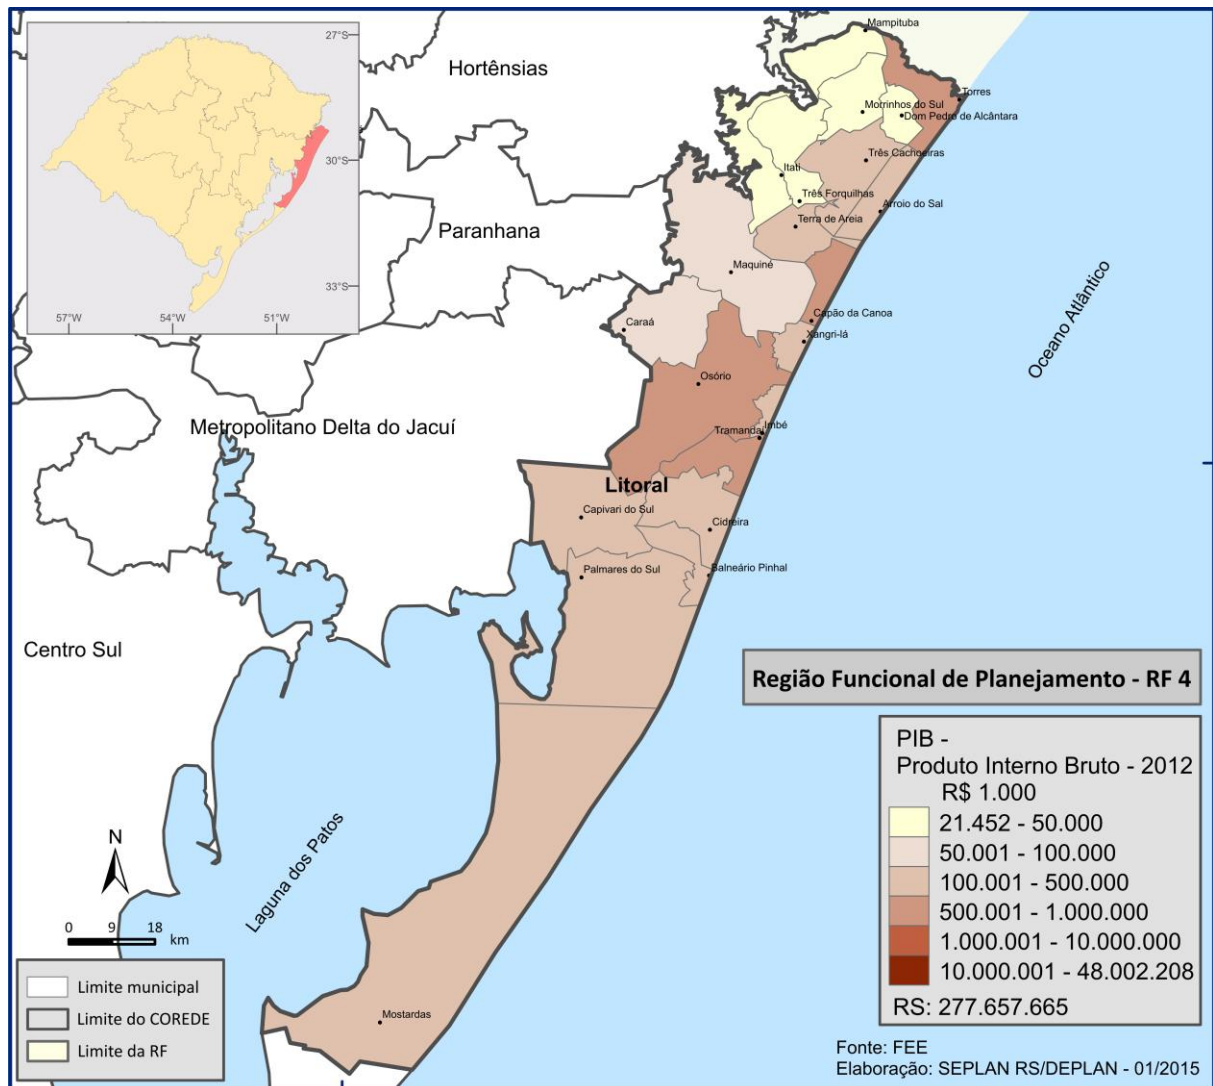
27°S
30°S
33°S
57°W
54°W
51°W

Hortênsias

Paranhana

Metropolitano Delta do Jacuí

Centro Sul

Mampituba
Torres
Morrinhos do Sul
Dom Pedro de Alcântara
Três Cachoeiras
Itati
Três Forquilhas
Arroio do Sal
Terra de Areia
Maquiné
Capão da Canoa
Xangri-lá
Caraá
Osório
Tramandaí
Imbé
Litoral
Capivari do Sul
Cidreira
Palmares do Sul
Balneário Pinhal
Mostardas

Oceano Atlântico

Laguna dos Patos

N
0 9 18 km

Limite municipal
Limite do COREDE
Limite da RF

Região Funcional de Planejamento - RF 4

PIB -
Produto Interno Bruto - 2012
R$ 1.000
21.452 - 50.000
50.001 - 100.000
100.001 - 500.000
500.001 - 1.000.000
1.000.001 - 10.000.000
10.000.001 - 48.002.208
RS: 277.657.665

Fonte: FEE
Elaboração: SEPLAN RS/DEPLAN - 01/2015